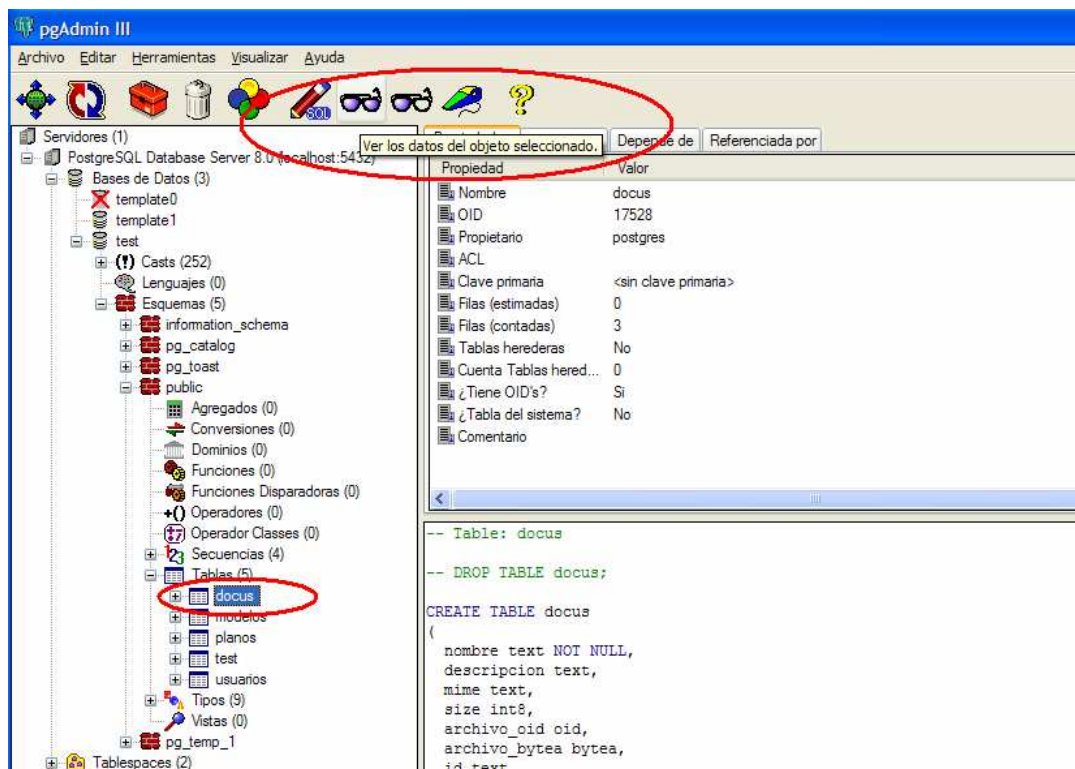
pgAdmin III

Archivo Editar Herramientas Visualizar Ayuda

SQL

Ver los datos del objeto seleccionado.

Depende de Referenciada por

Servidores (1)
PostgreSQL Database Server 8.0 (localhost:5432)
Bases de Datos (3)
template0
template1
test
Casts (252)
Lenguajes (0)
Esquemas (5)
information_schema
pg_catalog
pg_toast
public
Agregados (0)
Conversiones (0)
Dominios (0)
Funciones (0)
Funciones Disparadoras (0)
Operadores (0)
Operador Classes (0)
Secuencias (4)
Tablas (5)
docus
modelos
planos
test
usuarios
Tipos (9)
Vistas (0)
pg_temp_1
Tablespaces (2)

| Propiedad | Valor |
|---|---|
| Nombre | docus |
| OID | 17528 |
| Propietario | postgres |
| ACL | |
| Clave primaria | <sin clave primaria> |
| Filas (estimadas) | 0 |
| Filas (contadas) | 3 |
| Tablas herederas | No |
| Cuenta Tablas hered... | 0 |
| ¿Tiene OID's? | Si |
| ¿Tabla del sistema? | No |
| Comentario | |

-- Table: docus

-- DROP TABLE docus;

CREATE TABLE docus
(
nombre text NOT NULL,
descripcion text,
mime text,
size int8,
archivo_oid oid,
archivo_bytea bytea,
id text